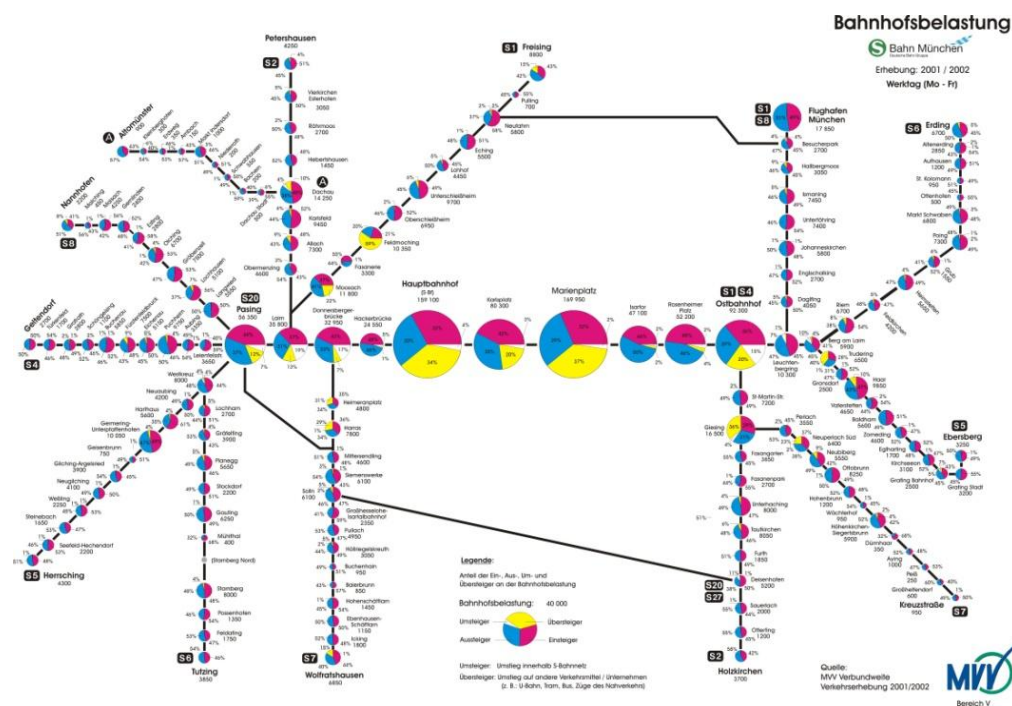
Bahnhofsbelastung

S Bahn München

Erhebung: 2001 / 2002

Werktag (Mo - Fr)

S1 Freising 8800

Pulling 700

Neufahrn 5800

Eching 5500

Lohhof 4450

Unterschleißheim 9700

Oberschleißheim 6950

Feldmoching 10 350

Fasanerie 3300

Moosach 11 800

S2 Petershausen 4250

Vierkirchen Esterhofen 3050

Röhrmoos 2700

Hebertshausen 1450

Dachau 14 250

Karlsfeld 9450

Allach 7300

Obermenzing 6600

A Altomünster

S8 Nannhofen

S4 Geltendorf

S20 Pasing 56 350

Laim 25 900

Donnersbergerbrücke 32 950

Hackerbrücke 24 550

Hauptbahnhof (S-Bf) 159 100

Karlsplatz 80 300

Marienplatz 169 950

Isartor 47 100

Rosenheimer Platz 52 200

S1 S4 Ostbahnhof 92 300

S1 S8 Flughafen München 17 850

Besucherpark 2700

Hallbergmoos 3050

Ismaning 7450

Unterföhring 7400

Johanneskirchen 5800

Englschalking 2700

Daglfing 4050

Leuchtenbergring 10 300

S6 Erding 6700

Altenerding 2850

Aufhausen 1200

St. Koloman 950

Ottenhofen 500

Markt Schwaben 6800

Poing 7300

Riem 6700

Berg am Laim 5900

Trudering 6500

Gronsdorf 2500

Haar 9950

Vaterstetten 4650

Baldham 5600

Zorneding 4600

Eglharting 1700

Kirchseeon 3100

S5 Ebersberg 3250

Grafing Bahnhof 2550

Grafing Stadt 3200

Westkreuz 8000

Neuaubing 4200

Harthaus 5600

Germering-Unterpfaffenhofen 10 350

Geisenbrunn 750

Gilching-Argelsried 3900

Neugilching 4100

Weßling 2250

Steinebach 1650

Seefeld-Hechendorf 2200

S5 Herrsching 6300

Lochham 2700

Gräfelfing 3900

Planegg 5650

Stockdorf 2200

Gauting 6250

Mühltal 400

(Starnberg Nord)

Starnberg 8000

Possenhofen 1350

Feldafing 1750

S6 Tutzing 3850

Heimeranplatz 4800

Harras 7900

Mittersendling 4600

Siemenswerke 6100

Solln 6100

Großhesselohe-Isartalbahnhof 2350

Pullach 4950

Höllriegelskreuth 3000

Buchenhain 950

Baierbrunn 850

Hohenschäftlarn 1450

Ebenhausen-Schäftlarn 1150

Icking 1800

S7 Wolfratshausen 6850

St.-Martin-Str. 7200

Giesing 16 500

Fasangarten 3850

Fasanenpark 2700

Unterhaching 8000

Taufkirchen 8050

Furth 1850

S20 S27 Deisenhofen 5200

Sauerlach 2000

Otterfing 1200

S2 Holzkirchen 3700

Perlach 3550

Neuperlach Süd 6400

Neubiberg 3550

Ottobrunn 8250

Hohenbrunn 1200

Wächterhof 950

Höhenkirchen-Siegertsbrunn 5950

Dürrnhaar 350

Aying 1000

Peiß 250

Großhelfendorf 600

S7 Kreuzstraße 900

Legende:

Anteil der Ein-, Aus-, Um- und Übersteiger an der Bahnhofsbelastung

Bahnhofsbelastung: 40 000

Umsteiger

Übersteiger

Aussteiger

Einsteiger

Umsteiger: Umstieg innerhalb S-Bahnnetz

Übersteiger: Umstieg auf andere Verkehrsmittel / Unternehmen (z. B.: U-Bahn, Tram, Bus, Züge des Nahverkehrs)

Quelle: MVV Verbundweite Verkehrserhebung 2001/2002

MVV

Bereich V